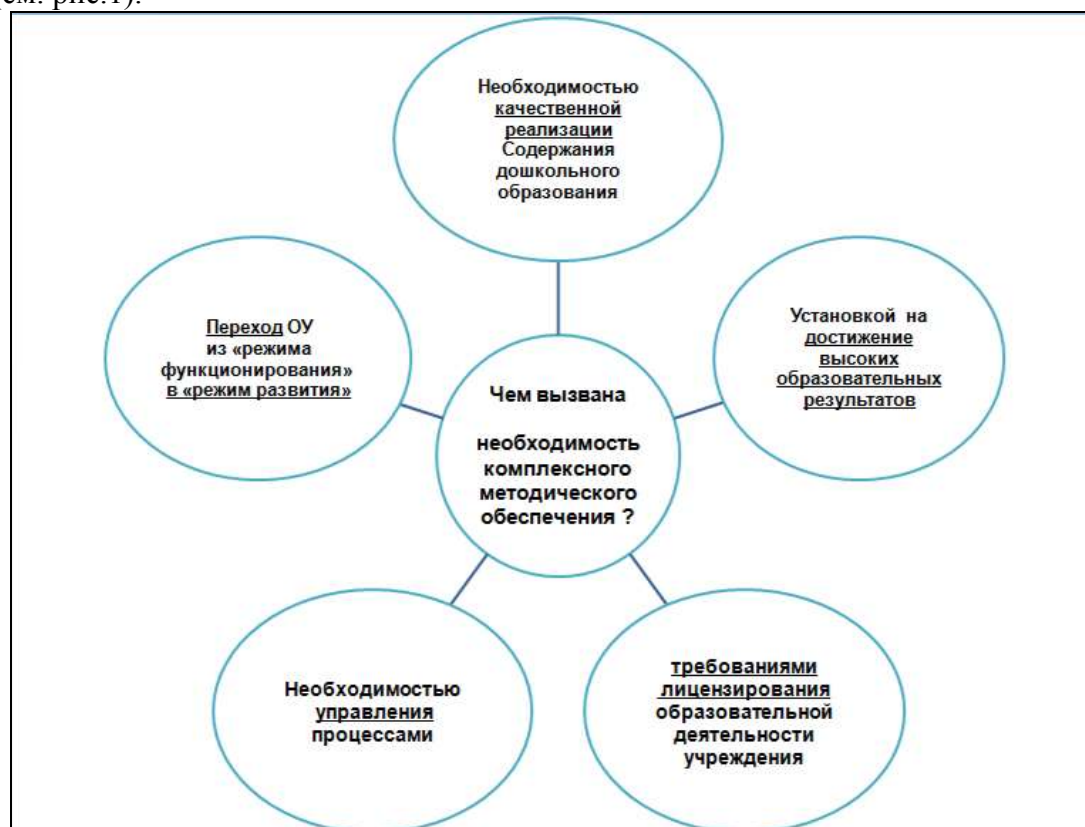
(см. рис.1).

Необходимостью качественной реализации Содержания дошкольного образования

Переход ОУ из «режима функционирования» в «режим развития»

Чем вызвана

необходимость комплексного методического обеспечения ?

Установкой на достижение высоких образовательных результатов

Необходимостью управления процессами

требованиями лицензирования образовательной деятельности учреждения